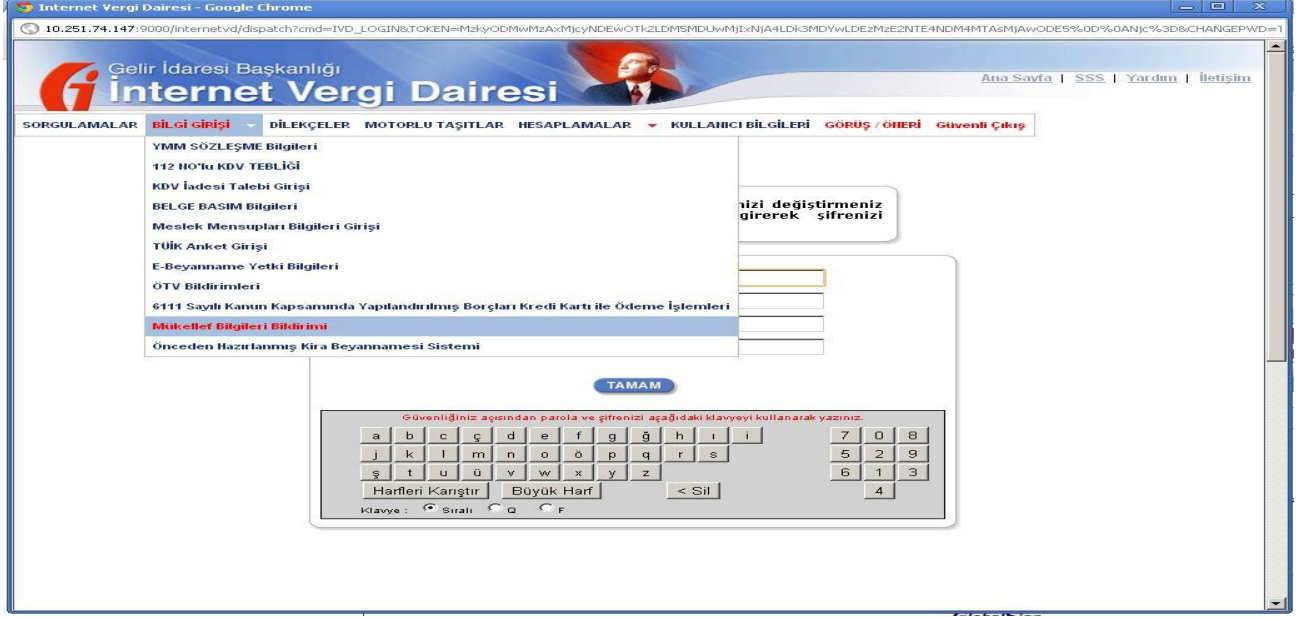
Internet Vergi Dairesi - Google Chrome

10.251.74.147:9000/internetvd/dispatch?cmd=IVD_LOGIN&TOKEN=MzkyODMwMzAxMjcyNDEwOTk2LDM5MDUwMjIxNjA4LDk3MDYwLDEzMzE2NTE4NDM4MTAsMjAwODE5%0D%0ANjc%3D&CHANGEPWD=1

Gelir İdaresi Başkanlığı
İnternet Vergi Dairesi

Ana Sayfa | SSS | Yardım | İletişim

SORGULAMALAR BİLGİ GİRİŞİ DİLEKÇELER MOTORLU TAŞITLAR HESAPLAMALAR KULLANICI BİLGİLERİ GÖRÜŞ / ÖNERİ Güvenli Çıkış

YMM SÖZLEŞME Bilgileri
112 NO'lu KDV TEBLİĞİ
KDV İadesi Talebi Girişi
BELGE BASIM Bilgileri
Meslek Mensupları Bilgileri Girişi
TÜİK Anket Girişi
E-Beyanname Yetki Bilgileri
ÖTV Bildirimleri
6111 Sayılı Kanun Kapsamında Yapılandırılmış Borçları Kredi Kartı ile Ödeme İşlemleri
Mükellef Bilgileri Bildirimi
Önceden Hazırlanmış Kira Beyannamesi Sistemi

nizi değiştirmeniz girerek şifrenizi

TAMAM

Güvenliğiniz açısından parola ve şifrenizi aşağıdaki klavyeyi kullanarak yazınız.

| a | b | c | ç | d | e | f | g | ğ | h | ı | i | | 7 | 0 | 8 |
|---|---|---|---|---|---|---|---|---|---|---|---|---|---|---|---|
| j | k | l | m | n | o | ö | p | q | r | s | | | 5 | 2 | 9 |
| ş | t | u | ü | v | w | x | y | z | | | | | 6 | 1 | 3 |

Harfleri Karıştır Büyük Harf < Sil 4

Klavye : Sıralı Q F